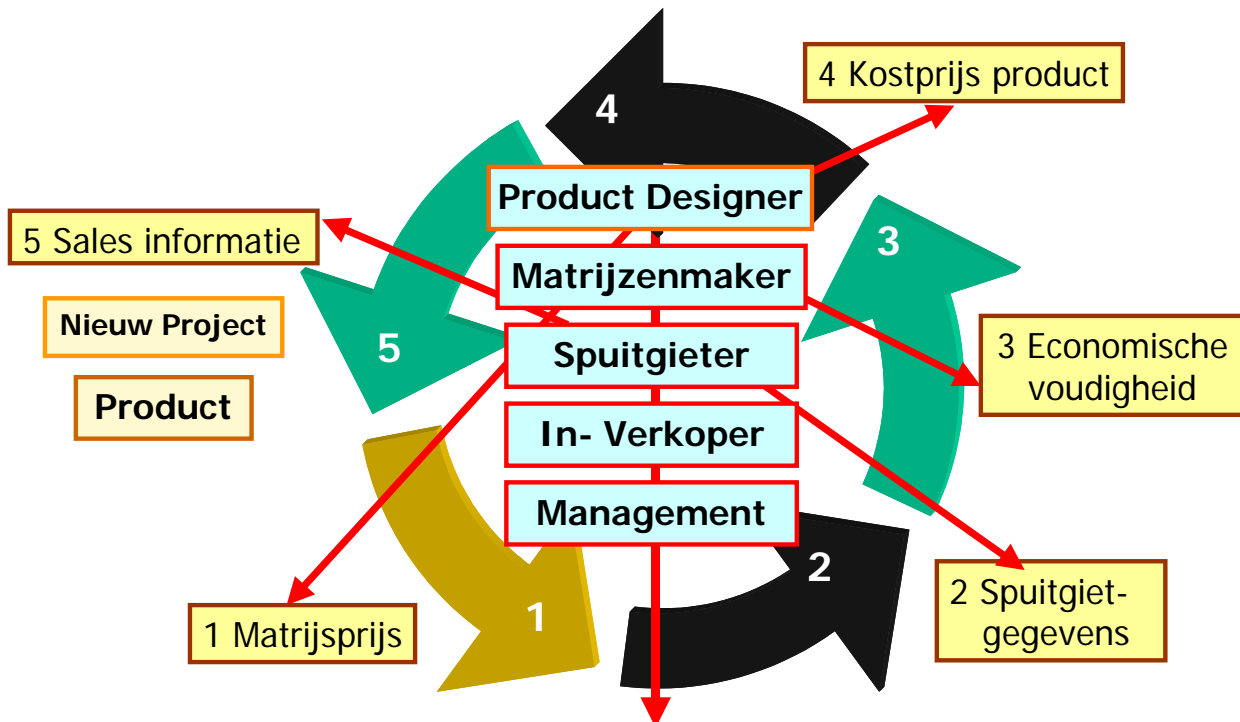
4 Kostprijs product

4

Product Designer

5 Sales informatie

3

Matrijzenmaker

Nieuw Project

5

Spuitgieter

3 Economische voudigheid

Product

In- Verkoper

Management

2

2 Spuitgietgegevens

1

1 Matrijsprijs